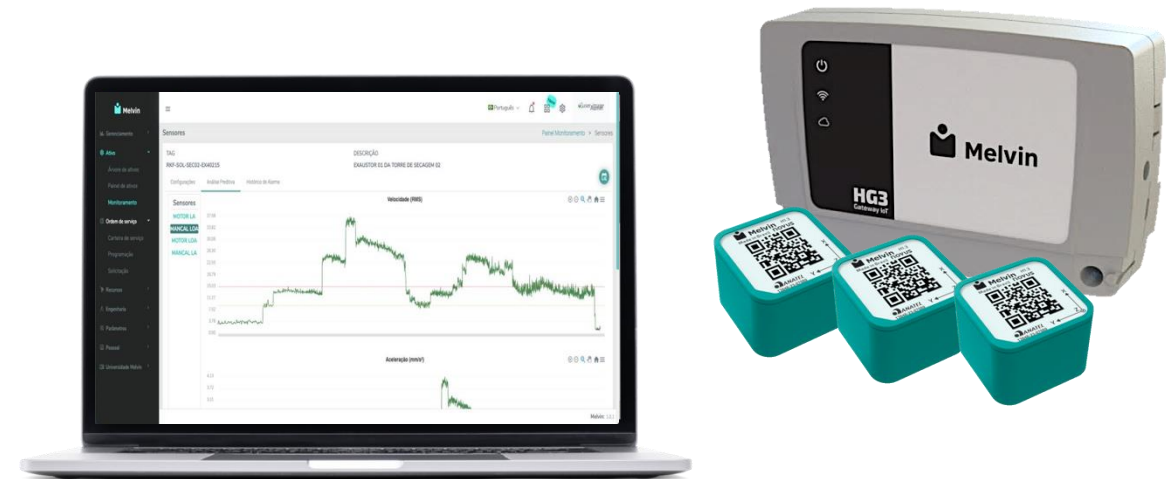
Melvin

Gerenciamento
Ativos
Árvore de ativos
Painel de ativos
Monitoramento
Ordem de serviço
Carteira de serviço
Programação
Solicitação
Recursos
Engenharia
Parâmetros
Pessoal
Universidade Melvin

Português

Sensores

Painel Monitoramento > Sensores

TAG
RKF-SOL-SEC03-EXA0215

DESCRIÇÃO
EXAUSTOR 01 DA TORRE DE SECAGEM 01

Configurações
Análise Preditiva
Histórico de Alarme

Sensores
MOTOR LA
MANCAL LOA
MOTOR LOA
MANCAL LA

Velocidade (RMS)

Aceleração (mm/s²)

Melvin

Melvin

HG3
Gateway IoT

Melvin
Melvin
Melvin
ANATEL
ANATEL
ANATEL